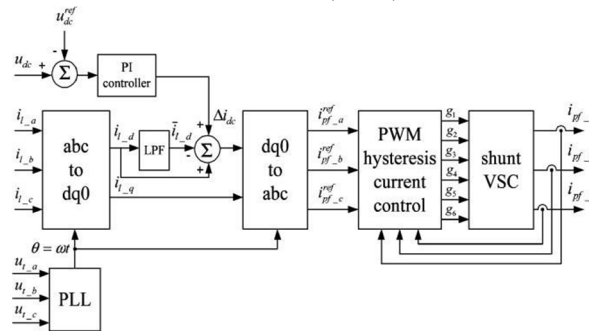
$u_{dc}^{ref}$

$-$

$u_{dc}$ $+$ $\Sigma$

PI controller

$i_{l\_a}$

$i_{l\_b}$

$i_{l\_c}$

abc to dq0

$i_{l\_d}$

LPF

$\bar{i}_{l\_d}$

$+$

$-$

$\Sigma$

$+$

$\Delta i_{dc}$

$i_{l\_q}$

dq0 to abc

$i_{pf\_a}^{ref}$

$i_{pf\_b}^{ref}$

$i_{pf\_c}^{ref}$

PWM hysteresis current control

$g_1$

$g_2$

$g_3$

$g_4$

$g_5$

$g_6$

shunt VSC

$i_{pf\_}$

$i_{pf\_}$

$i_{pf\_}$

$\theta = \omega t$

$u_{t\_a}$

$u_{t\_b}$

$u_{t\_c}$

PLL